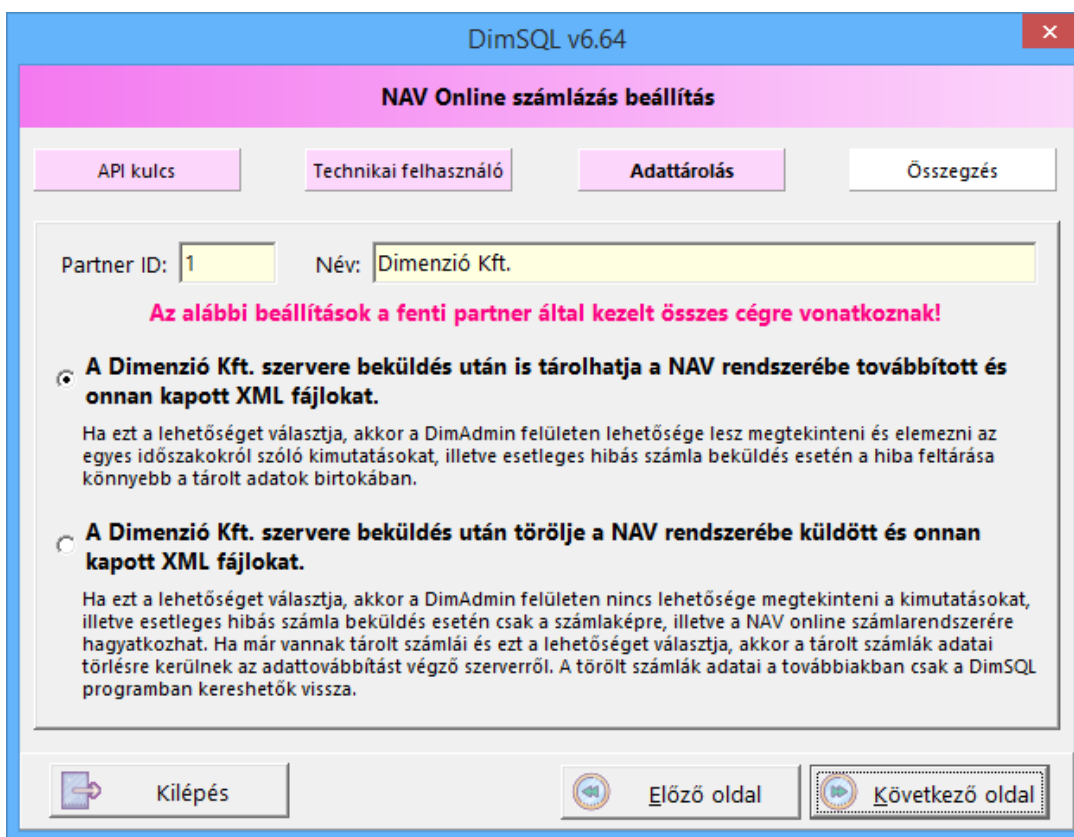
DimSQL v6.64

NAV Online számlázás beállítás

API kulcs

Technikai felhasználó

Adattárolás

Összegzés

Partner ID: 1

Név: Dimenzió Kft.

Az alábbi beállítások a fenti partner által kezelt összes cégre vonatkoznak!

A Dimenzió Kft. szervere beküldés után is tárolhatja a NAV rendszerébe továbbított és onnan kapott XML fájlokat.

Ha ezt a lehetőséget választja, akkor a DimAdmin felületen lehetősége lesz megtekinteni és elemezni az egyes időszakokról szóló kimutatásokat, illetve esetleges hibás számla beküldés esetén a hiba feltárása könnyebb a tárolt adatok birtokában.

A Dimenzió Kft. szervere beküldés után törölje a NAV rendszerébe küldött és onnan kapott XML fájlokat.

Ha ezt a lehetőséget választja, akkor a DimAdmin felületen nincs lehetősége megtekinteni a kimutatásokat, illetve esetleges hibás számla beküldés esetén csak a számlaképre, illetve a NAV online számlarendszerére hagyatkozhat. Ha már vannak tárolt számlái és ezt a lehetőséget választja, akkor a tárolt számlák adatai törlésre kerülnek az adattovábbítást végző szerverről. A törölt számlák adatai a továbbiakban csak a DimSQL programban kereshetők vissza.

Kilépés

Előző oldal

Következő oldal